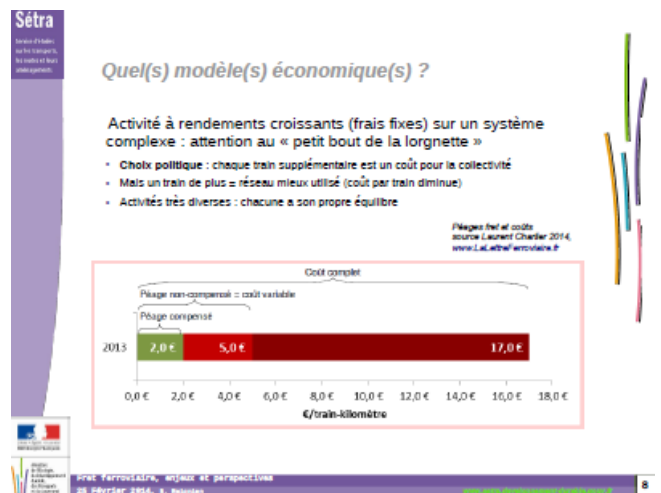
Sétra

Service d'études sur les transports, les routes et leurs aménagements

Quel(s) modèle(s) économique(s) ?

Activité à rendements croissants (frais fixes) sur un système complexe : attention au « petit bout de la lorgnette »

- Choix politique : chaque train supplémentaire est un coût pour la collectivité
- Mais un train de plus = réseau mieux utilisé (coût par train diminue)
- Activités très diverses : chacune a son propre équilibre

Péages fret et coûts source Laurent Chartier 2014, www.LaLettreFerroviaire.fr

Coût complet

Péage non-compensé = coût variable

Péage compensé

2013

2,0 €

5,0 €

17,0 €

0,0 € 2,0 € 4,0 € 6,0 € 8,0 € 10,0 € 12,0 € 14,0 € 16,0 € 18,0 €

€/train-kilomètre

Fret ferroviaire, enjeux et perspectives

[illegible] février 2014, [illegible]

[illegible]

8